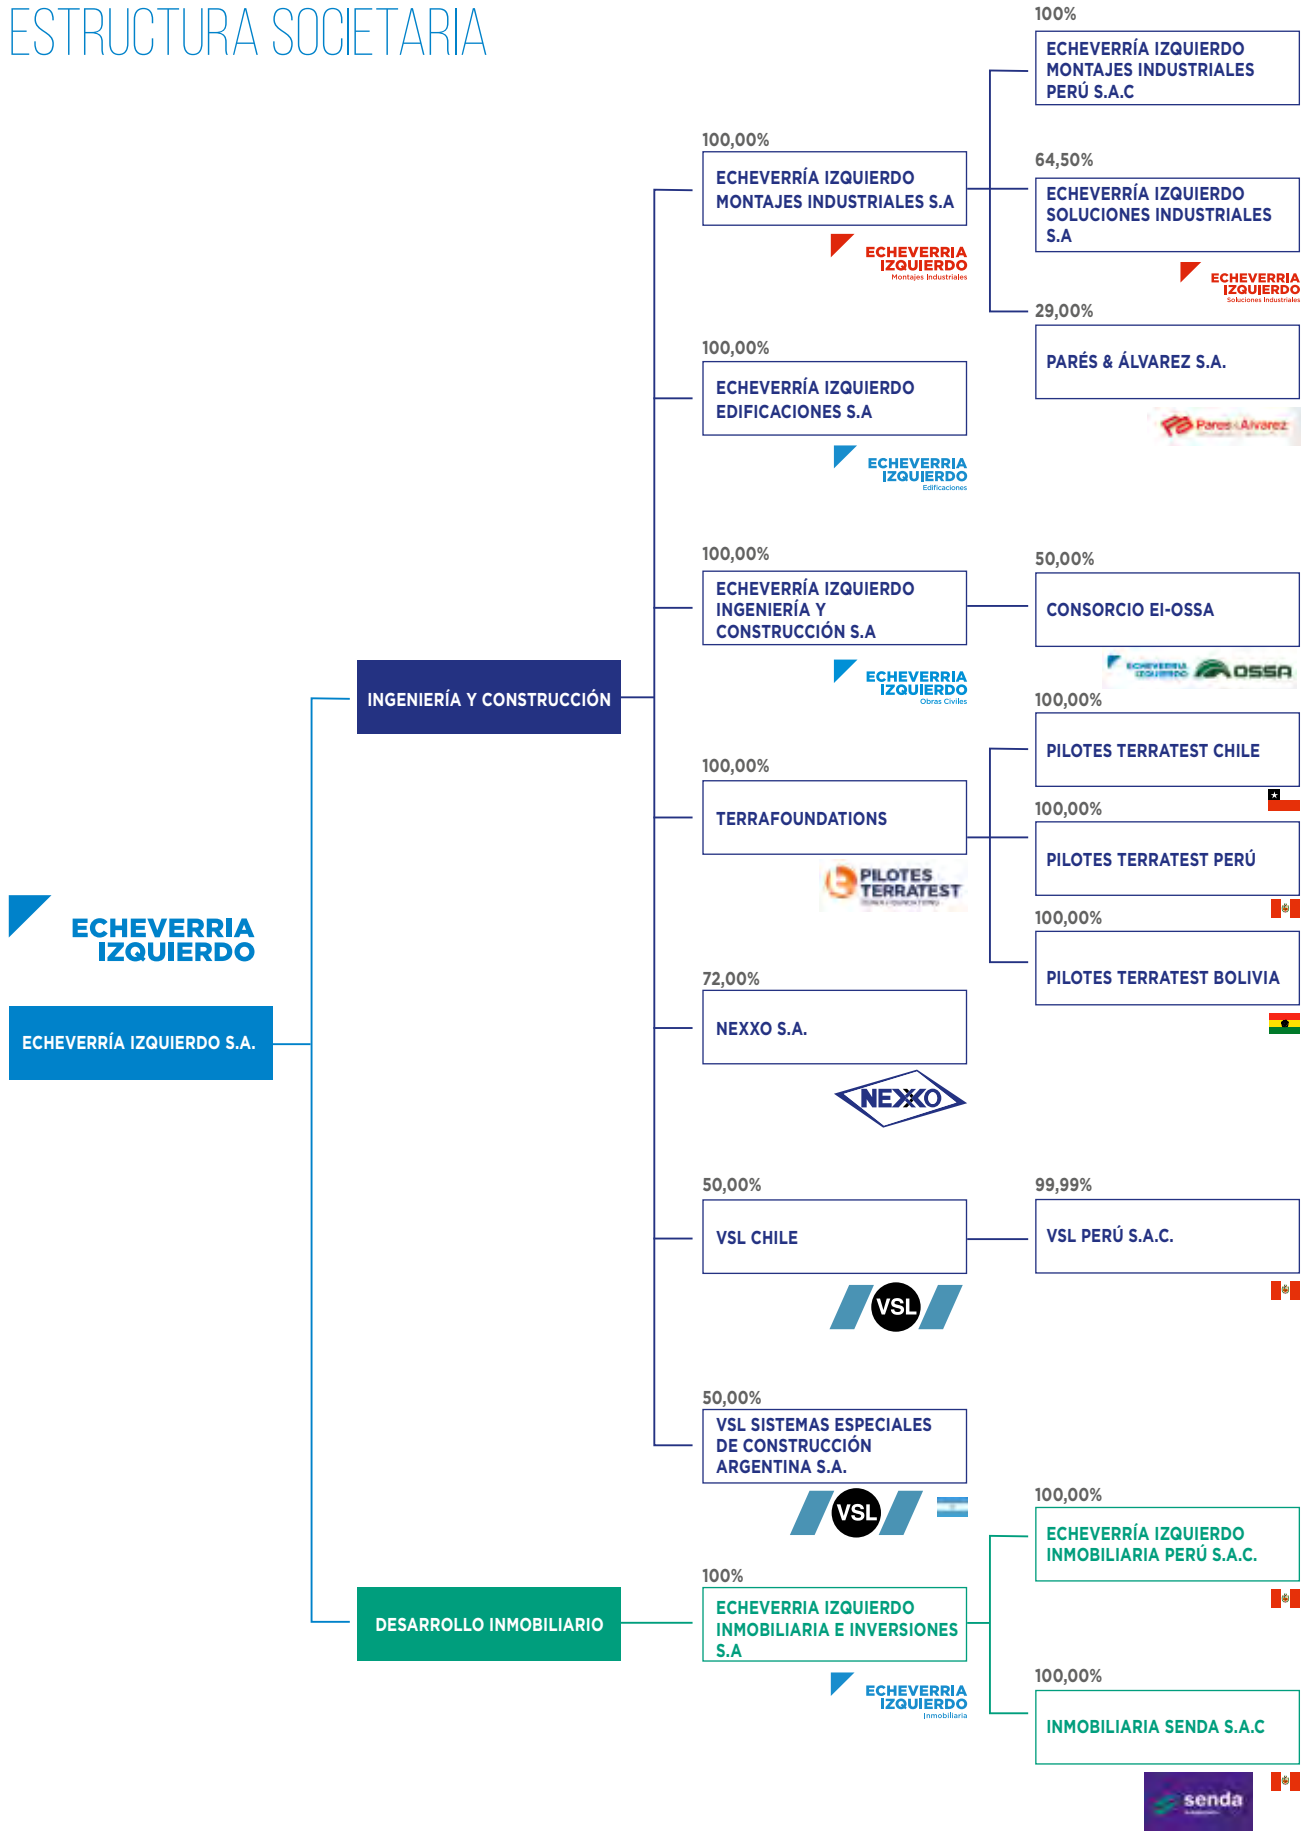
ESTRUCTURA SOCIETARIA

ECHEVERRIA IZQUIERDO

ECHEVERRÍA IZQUIERDO S.A.

INGENIERÍA Y CONSTRUCCIÓN

DESARROLLO INMOBILIARIO

100,00%
ECHEVERRÍA IZQUIERDO MONTAJES INDUSTRIALES S.A

ECHEVERRIA IZQUIERDO Montajes Industriales

100%
ECHEVERRÍA IZQUIERDO MONTAJES INDUSTRIALES PERÚ S.A.C

64,50%
ECHEVERRÍA IZQUIERDO SOLUCIONES INDUSTRIALES S.A

ECHEVERRIA IZQUIERDO Soluciones Industriales

29,00%
PARÉS & ÁLVAREZ S.A.

Pares&Alvarez

100,00%
ECHEVERRÍA IZQUIERDO EDIFICACIONES S.A

ECHEVERRIA IZQUIERDO Edificaciones

100,00%
ECHEVERRÍA IZQUIERDO INGENIERÍA Y CONSTRUCCIÓN S.A

ECHEVERRIA IZQUIERDO Obras Civiles

50,00%
CONSORCIO EI-OSSA

OSSA

100,00%
TERRAFOUNDATIONS

PILOTES TERRATEST

100,00%
PILOTES TERRATEST CHILE

100,00%
PILOTES TERRATEST PERÚ

100,00%
PILOTES TERRATEST BOLIVIA

72,00%
NEXXO S.A.

NEXXO

50,00%
VSL CHILE

VSL

99,99%
VSL PERÚ S.A.C.

50,00%
VSL SISTEMAS ESPECIALES DE CONSTRUCCIÓN ARGENTINA S.A.

VSL

100%
ECHEVERRIA IZQUIERDO INMOBILIARIA E INVERSIONES S.A

ECHEVERRIA IZQUIERDO Inmobiliaria

100,00%
ECHEVERRÍA IZQUIERDO INMOBILIARIA PERÚ S.A.C.

100,00%
INMOBILIARIA SENDA S.A.C

senda